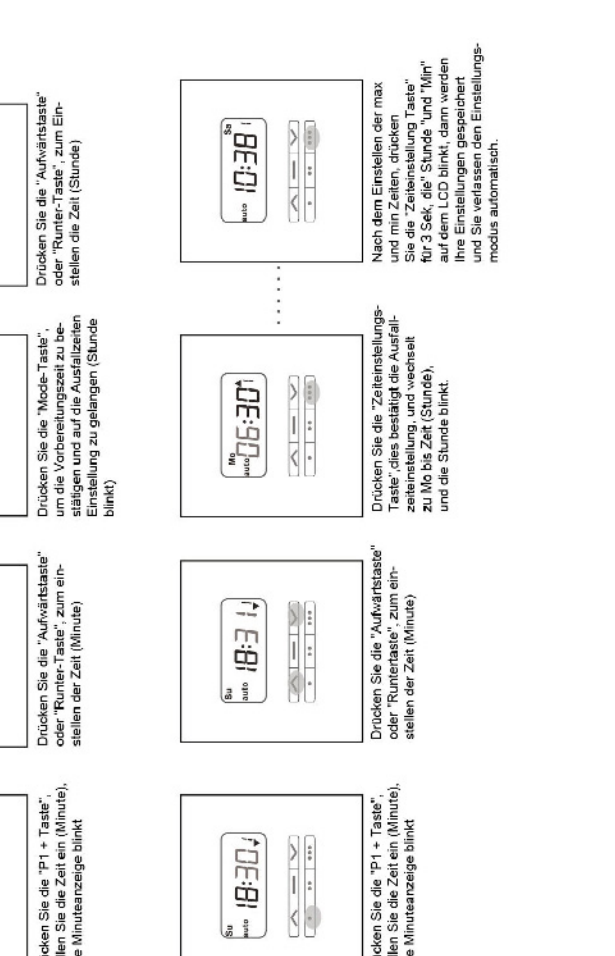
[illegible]ücken Sie die "P1 + Taste", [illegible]llen Sie die Zeit ein (Minute), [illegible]e Minuteanzeige blinkt

Drücken Sie die "Aufwärtstaste" oder "Runter-Taste", zum einstellen der Zeit (Minute)

Drücken Sie die "Mode-Taste", um die Vorbereitungszeit zu bestätigen und auf die Ausfallzeiten Einstellung zu gelangen (Stunde blinkt)

Drücken Sie die "Aufwärtstaste" oder "Runter-Taste", zum Einstellen die Zeit (Stunde)

Su
auto
18:30

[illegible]ücken Sie die "P1 + Taste", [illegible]llen Sie die Zeit ein (Minute), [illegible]e Minuteanzeige blinkt

Su
auto
18:31

Drücken Sie die "Aufwärtstaste" oder "Runtertaste", zum einstellen der Zeit (Minute)

Mo
auto
06:30

Drücken Sie die "Zeiteinstellungs-Taste",dies bestätigt die Ausfallzeiteinstellung, und wechselt zu Mo bis Zeit (Stunde), und die Stunde blinkt.

Sa
auto
10:38

Nach dem Einstellen der max und min Zeiten, drücken Sie die "Zeiteinstellung Taste" für 3 Sek, die" Stunde "und "Min" auf dem LCD blinkt, dann werden Ihre Einstellungen gespeichert und Sie verlassen den Einstellungsmodus automatisch.